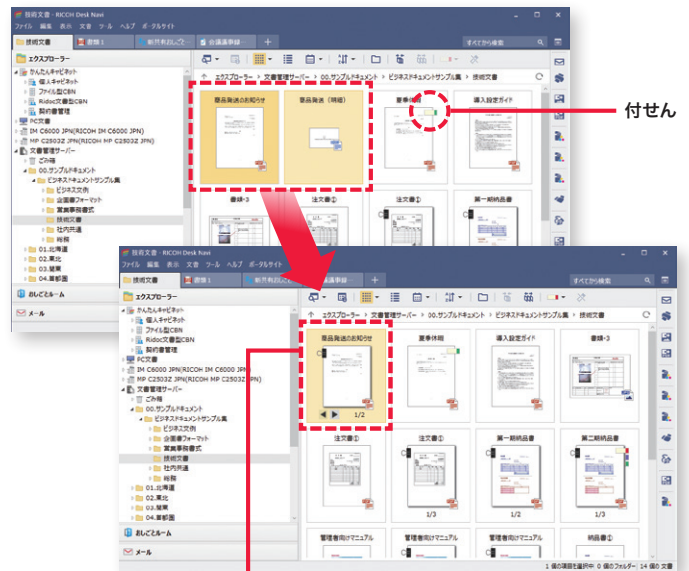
技術文書 - RICOH Desk Navi
ファイル 編集 表示 文書 ツール ヘルプ ポータルサイト
技術文書 書類1 新方針おしごと 会議議事録
すべてから検索
エクスプローラー
かんたんキャビネット
個人キャビネット
ファイル型CBN
Ridoc文書型CBN
契約書管理
PC文書
IM C6000 JPN(RICOH IM C6000 JPN)
MP C2503Z JPN(RICOH MP C2503Z JPN)
文書管理サーバー
ごみ箱
00.サンプルドキュメント
ビジネスドキュメントサンプル集
ビジネス文例
企画書フォーマット
業務事務書式
技術文書
社内共通
総務
01.北海道
02.東北
03.関東
04.東部圏
おしごとルーム
メール
エクスプローラー > 文書管理サーバー > 00.サンプルドキュメント > ビジネスドキュメントサンプル集 > 技術文書
製品発送のお知らせ
製品発送（時期）
夏季休暇
導入設定ガイド
付せん
書類-3
注文書①
注文書②
第一期納品書

技術文書 - RICOH Desk Navi
ファイル 編集 表示 文書 ツール ヘルプ ポータルサイト
技術文書 書類1 新方針おしごと 会議議事録
すべてから検索
エクスプローラー
かんたんキャビネット
個人キャビネット
ファイル型CBN
Ridoc文書型CBN
契約書管理
PC文書
IM C6000 JPN(RICOH IM C6000 JPN)
MP C2503Z JPN(RICOH MP C2503Z JPN)
文書管理サーバー
ごみ箱
00.サンプルドキュメント
ビジネスドキュメントサンプル集
ビジネス文例
企画書フォーマット
業務事務書式
技術文書
社内共通
総務
01.北海道
02.東北
03.関東
04.東部圏
おしごとルーム
メール
エクスプローラー > 文書管理サーバー > 00.サンプルドキュメント > ビジネスドキュメントサンプル集 > 技術文書
製品発送のお知らせ
1/2
夏季休暇
導入設定ガイド
書類-3
注文書①
注文書②
1/3
第一期納品書
第二期納品書
管理者向けマニュアル
管理者向けマニュアル
納品書
1 個の項目を選択中 0 個のフォルダー 14 個の文書